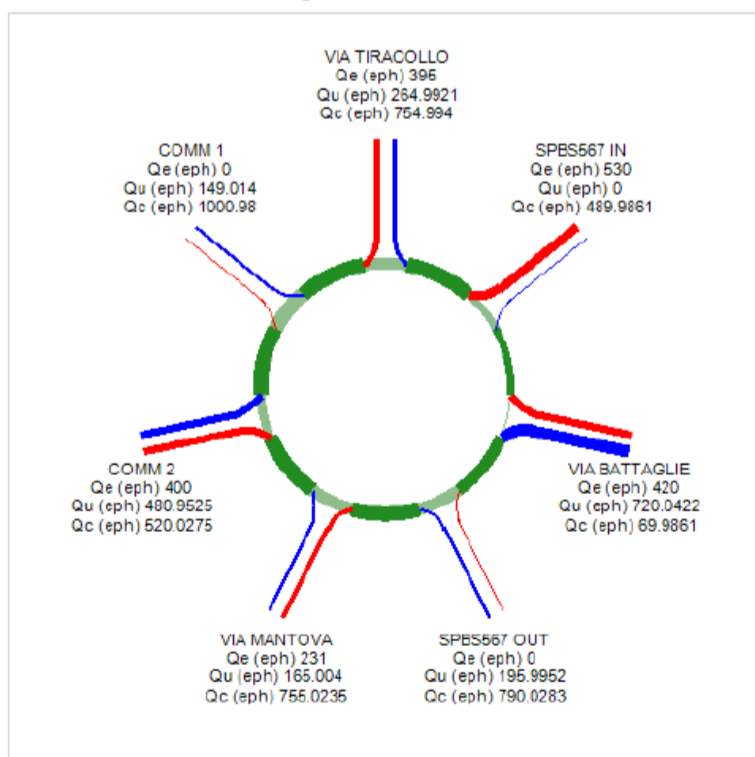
VIA TIRACOLLO
Qe (eph) 395
Qu (eph) 264.9921
Qc (eph) 754.994

COMM 1
Qe (eph) 0
Qu (eph) 149.014
Qc (eph) 1000.98

SPBS567 IN
Qe (eph) 530
Qu (eph) 0
Qc (eph) 489.9861

COMM 2
Qe (eph) 400
Qu (eph) 480.9525
Qc (eph) 520.0275

VIA BATTAGLIE
Qe (eph) 420
Qu (eph) 720.0422
Qc (eph) 69.9861

VIA MANTOVA
Qe (eph) 231
Qu (eph) 165.004
Qc (eph) 755.0235

SPBS567 OUT
Qe (eph) 0
Qu (eph) 195.9952
Qc (eph) 790.0283